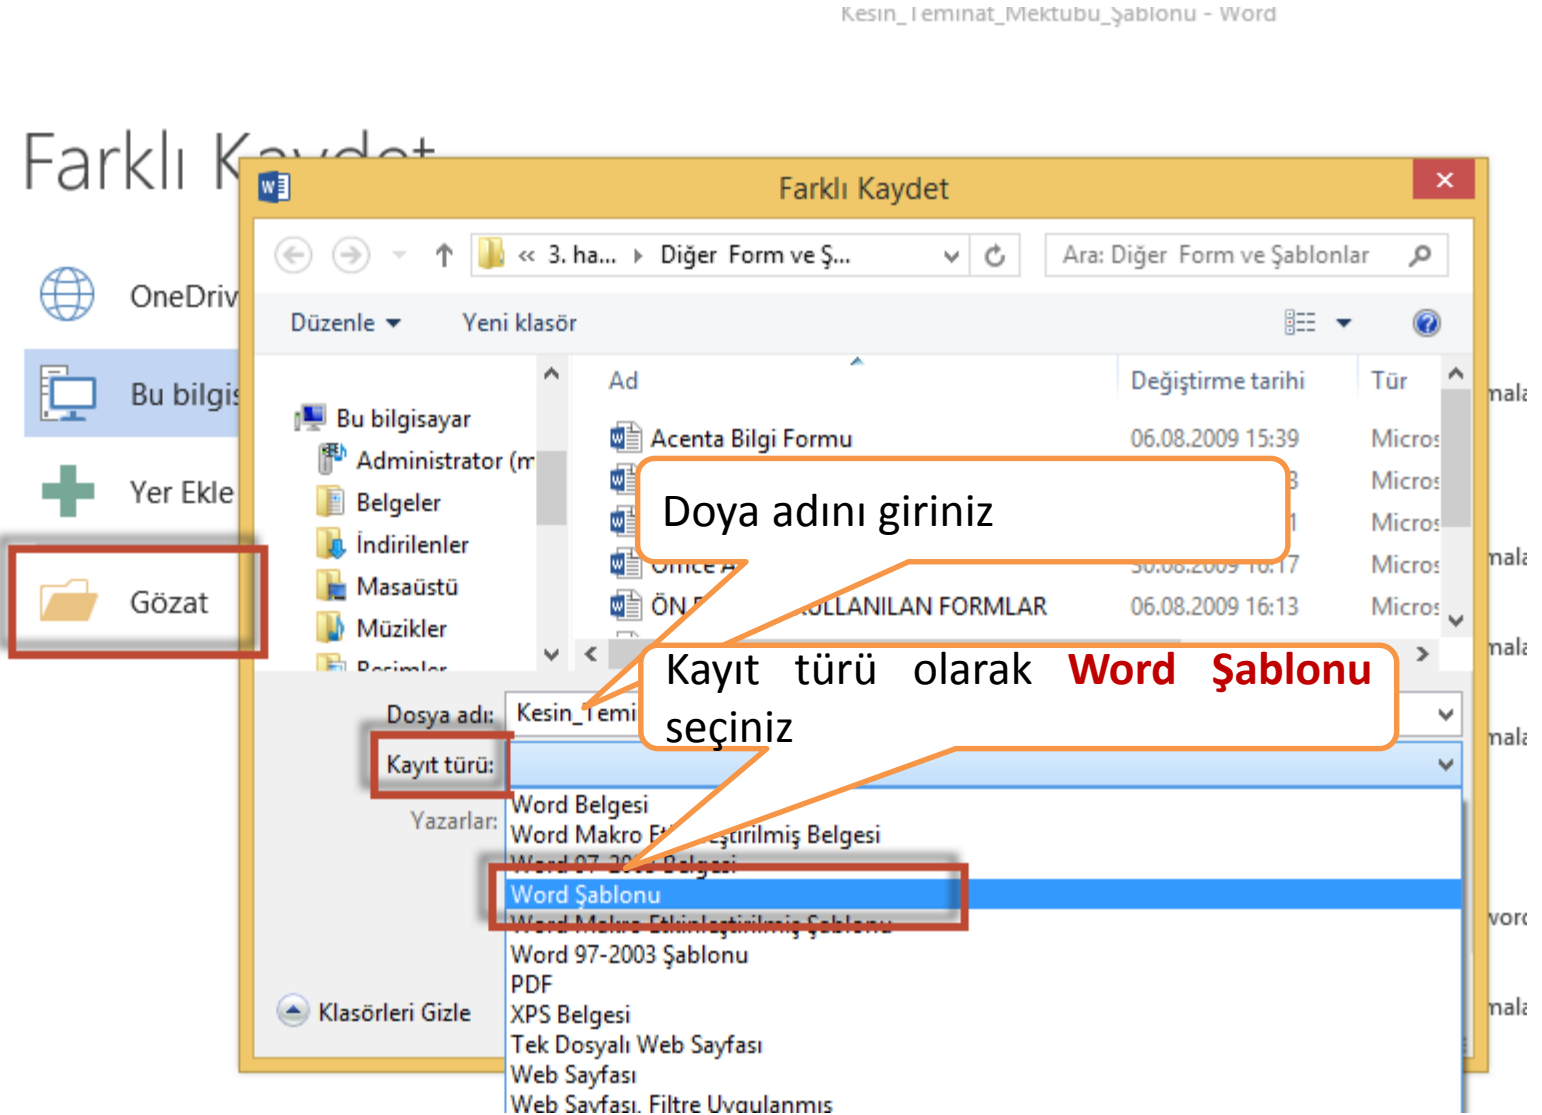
Kesin_Teminat_Mektubu_Şablonu - Word

Farklı K

OneDriv

Bu bilgis

Yer Ekle

Gözat

Farklı Kaydet

« 3. ha... › Diğer Form ve Ş...

Ara: Diğer Form ve Şablonlar

Düzenle ▾

Yeni klasör

Bu bilgisayar

Administrator (m

Belgeler

İndirilenler

Masaüstü

Müzikler

Resimler

| Ad | Değiştirme tarihi | Tür |
|---|---|---|
| Acenta Bilgi Formu | 06.08.2009 15:39 | Micros |
| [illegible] | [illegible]3 | Micros |
| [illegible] | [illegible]1 | Micros |
| Office A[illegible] | 30.06.2009 16:17 | Micros |
| ÖN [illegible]ULLANILAN FORMLAR | 06.08.2009 16:13 | Micros |

Doya adını giriniz

Kayıt türü olarak Word Şablonu seçiniz

Dosya adı: Kesin_Temi

Kayıt türü:

Yazarlar:

Word Belgesi

Word Makro Et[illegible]eştirilmiş Belgesi

Word 97-2003 Belgesi

Word Şablonu

Word Makro Etkinleştirilmiş Şablonu

Word 97-2003 Şablonu

PDF

XPS Belgesi

Tek Dosyalı Web Sayfası

Web Sayfası

Web Sayfası, Filtre Uygulanmış

Klasörleri Gizle

mala

mala

mala

mala

vord

mala